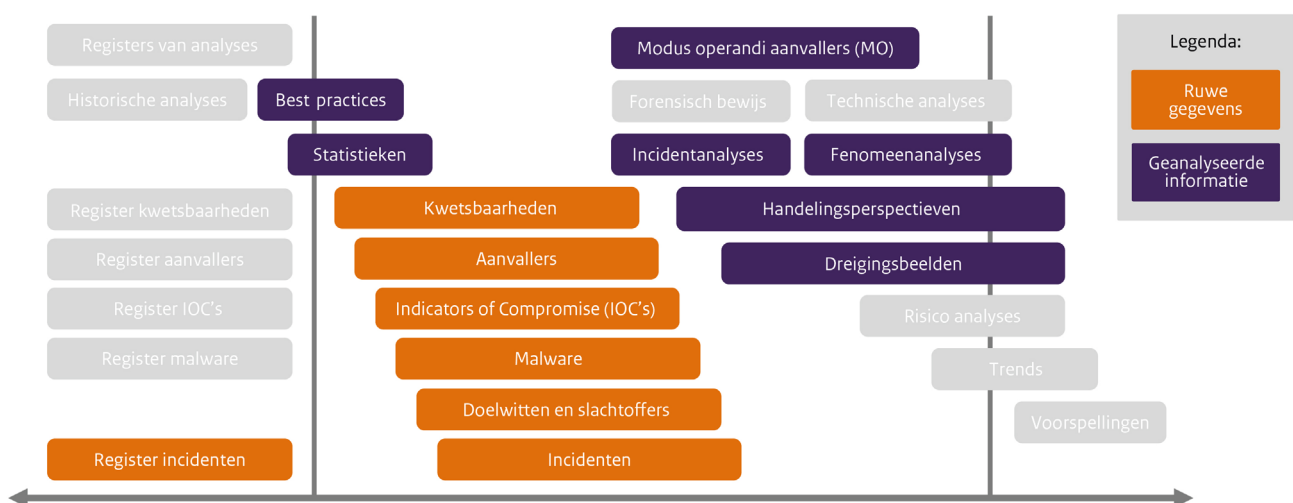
Registers van analyses

Historische analyses

Best practices

Statistieken

Register kwetsbaarheden

Register aanvallers

Register IOC's

Register malware

Register incidenten

Kwetsbaarheden

Aanvallers

Indicators of Compromise (IOC's)

Malware

Doelwitten en slachtoffers

Incidenten

Modus operandi aanvallers (MO)

Forensisch bewijs

Technische analyses

Incidentanalyses

Fenomeenanalyses

Handelingsperspectieven

Dreigingsbeelden

Risico analyses

Trends

Voorspellingen

Legenda:

Ruwe gegevens

Geanalyseerde informatie